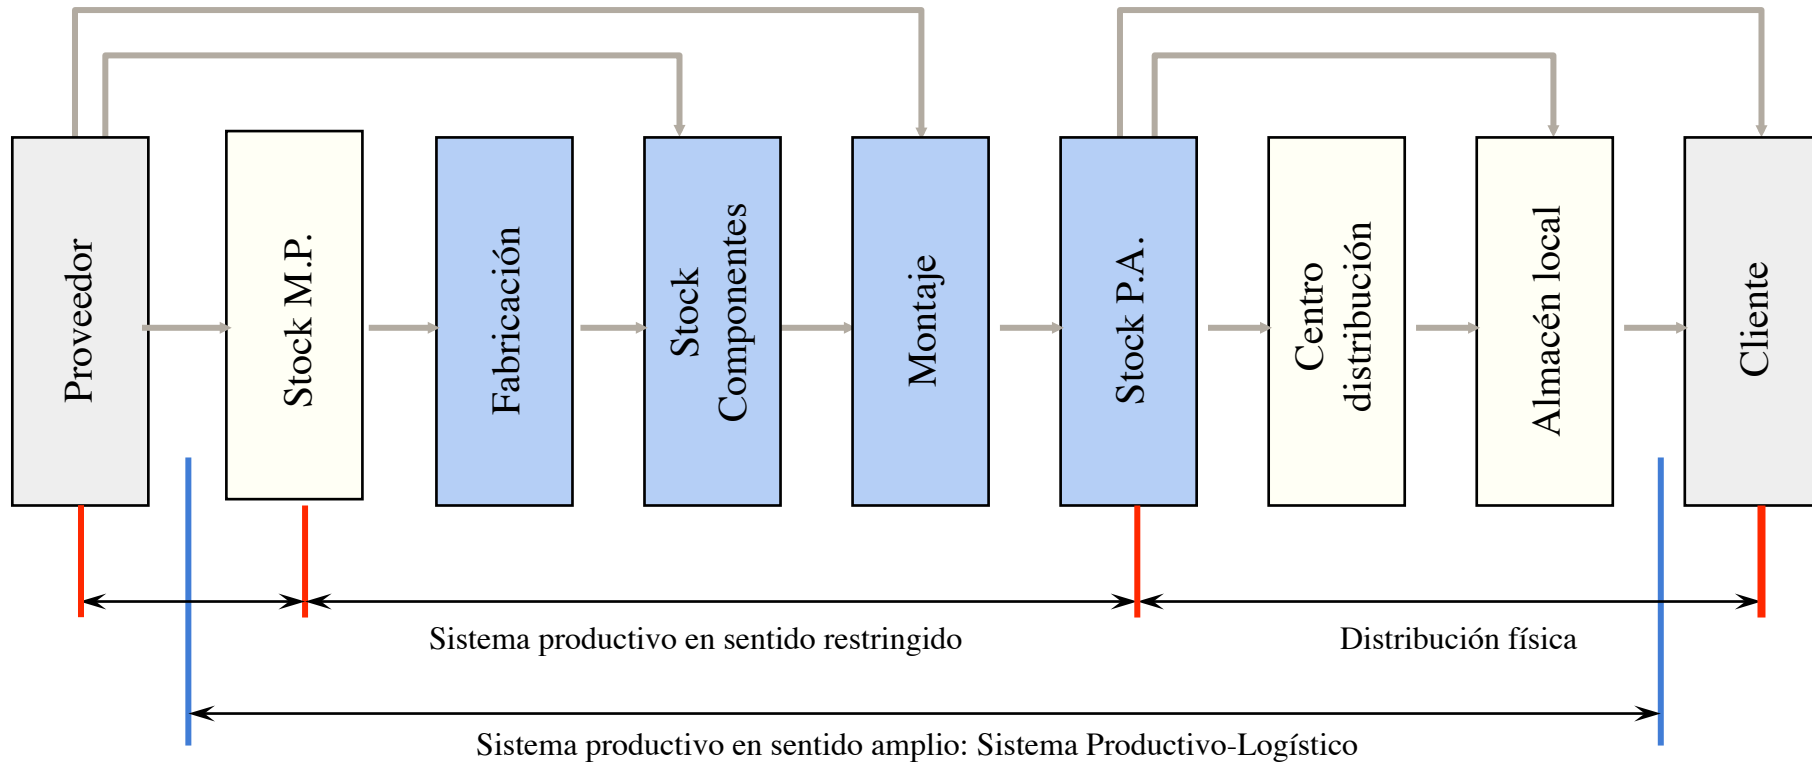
Proveedor

Stock M.P.

Fabricación

Stock Componentes

Montaje

Stock P.A.

Centro distribución

Almacén local

Cliente

Sistema productivo en sentido restringido

Distribución física

Sistema productivo en sentido amplio: Sistema Productivo-Logístico